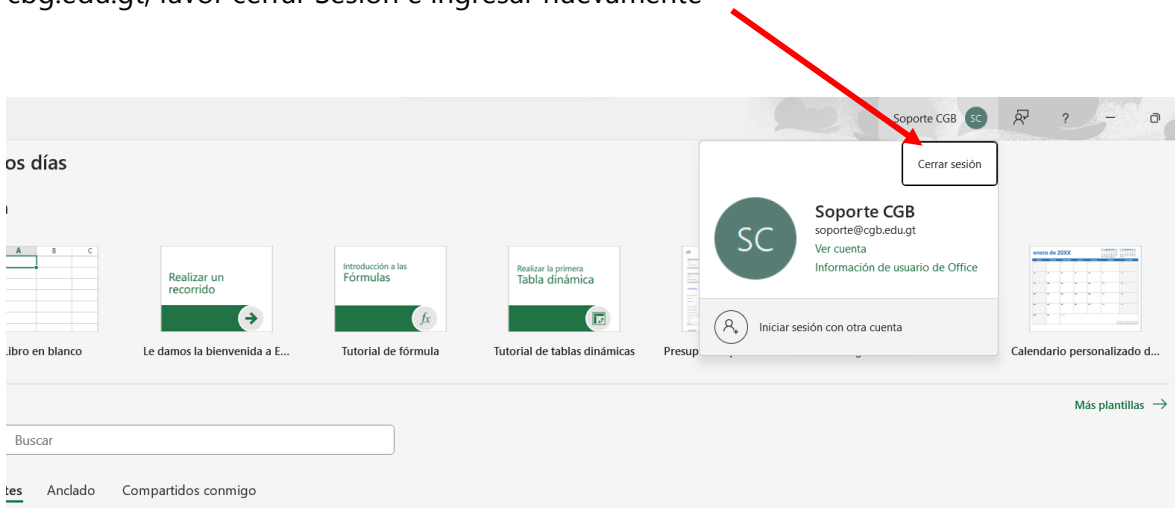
cbg.edu.gt, favor cerrar sesión e ingresar nuevamente

Soporte CGB SC

os días

A B C

Libro en blanco

Realizar un recorrido

Le damos la bienvenida a E...

Introducción a las Fórmulas

$fx$

Tutorial de fórmula

Realizar la primera Tabla dinámica

Tutorial de tablas dinámicas

Presup

Cerrar sesión

SC

Soporte CGB

soporte@cgb.edu.gt

Ver cuenta

Información de usuario de Office

Iniciar sesión con otra cuenta

enero de 20XX

Calendario personalizado d...

Más plantillas →

Buscar

tes Anclado Compartidos conmigo